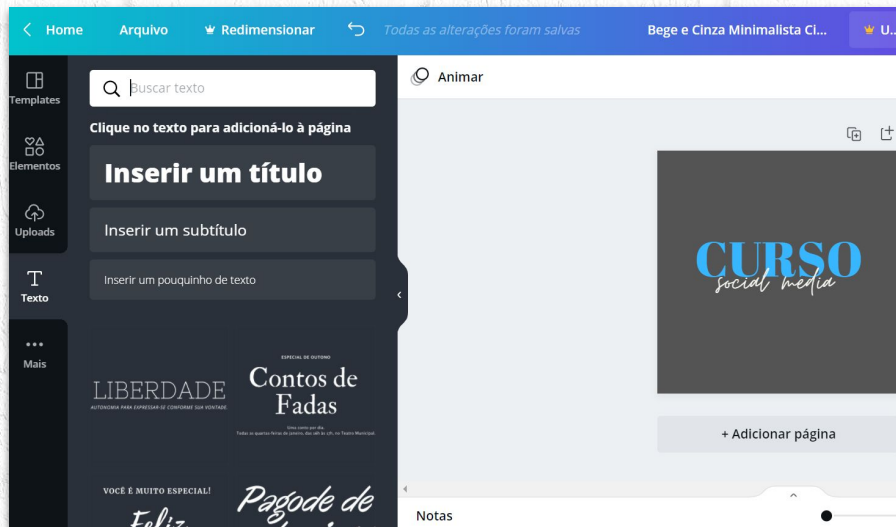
Home Arquivo Redimensionar Todas as alterações foram salvas Bege e Cinza Minimalista Ci... U...

Templates
Elementos
Uploads
Texto
Mais

Buscar texto

Clique no texto para adicioná-lo à página

Inserir um título

Inserir um subtítulo

Inserir um pouquinho de texto

LIBERDADE
AUTONOMIA PARA EXPRESSAR-SE CONFORME SUA VONTADE

ESPECIAL DE OUTONO
Contos de Fadas
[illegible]

VOCÊ É MUITO ESPECIAL!
Feliz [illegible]

Pagode de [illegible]

Animar

CURSO
social media

+ Adicionar página

Notas